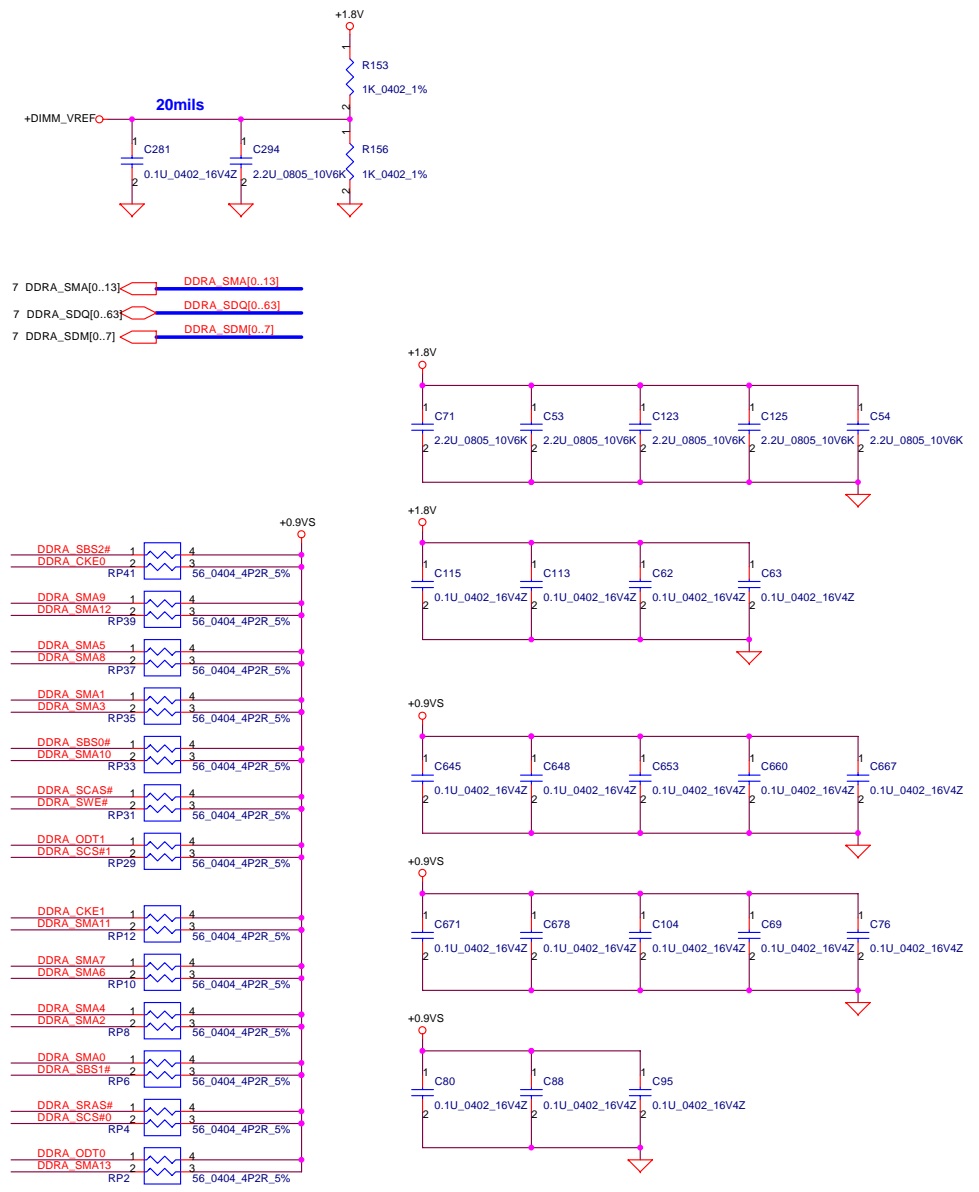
+1.8V
1
R153
1K_0402_1%
2
20mils
+DIMM_VREF
1
C281
0.1U_0402_16V4Z
2
1
C294
2.2U_0805_10V6K
2
1
R156
1K_0402_1%
2

7 DDRA_SMA[0..13]
DDRA_SMA[0..13]
7 DDRA_SDQ[0..63]
DDRA_SDQ[0..63]
7 DDRA_SDM[0..7]
DDRA_SDM[0..7]

+1.8V
1
C71
2.2U_0805_10V6K
2
1
C53
2.2U_0805_10V6K
2
1
C123
2.2U_0805_10V6K
2
1
C125
2.2U_0805_10V6K
2
1
C54
2.2U_0805_10V6K
2

+0.9VS
DDRA_SBS2# 1 4
DDRA_CKE0 2 3
RP41 56_0404_4P2R_5%
DDRA_SMA9 1 4
DDRA_SMA12 2 3
RP39 56_0404_4P2R_5%
DDRA_SMA5 1 4
DDRA_SMA8 2 3
RP37 56_0404_4P2R_5%
DDRA_SMA1 1 4
DDRA_SMA3 2 3
RP35 56_0404_4P2R_5%
DDRA_SBS0# 1 4
DDRA_SMA10 2 3
RP33 56_0404_4P2R_5%
DDRA_SCAS# 1 4
DDRA_SWE# 2 3
RP31 56_0404_4P2R_5%
DDRA_ODT1 1 4
DDRA_SCS#1 2 3
RP29 56_0404_4P2R_5%
DDRA_CKE1 1 4
DDRA_SMA11 2 3
RP12 56_0404_4P2R_5%
DDRA_SMA7 1 4
DDRA_SMA6 2 3
RP10 56_0404_4P2R_5%
DDRA_SMA4 1 4
DDRA_SMA2 2 3
RP8 56_0404_4P2R_5%
DDRA_SMA0 1 4
DDRA_SBS1# 2 3
RP6 56_0404_4P2R_5%
DDRA_SRAS# 1 4
DDRA_SCS#0 2 3
RP4 56_0404_4P2R_5%
DDRA_ODT0 1 4
DDRA_SMA13 2 3
RP2 56_0404_4P2R_5%

+1.8V
1
C115
0.1U_0402_16V4Z
2
1
C113
0.1U_0402_16V4Z
2
1
C62
0.1U_0402_16V4Z
2
1
C63
0.1U_0402_16V4Z
2

+0.9VS
1
C645
0.1U_0402_16V4Z
2
1
C648
0.1U_0402_16V4Z
2
1
C653
0.1U_0402_16V4Z
2
1
C660
0.1U_0402_16V4Z
2
1
C667
0.1U_0402_16V4Z
2

+0.9VS
1
C671
0.1U_0402_16V4Z
2
1
C678
0.1U_0402_16V4Z
2
1
C104
0.1U_0402_16V4Z
2
1
C69
0.1U_0402_16V4Z
2
1
C76
0.1U_0402_16V4Z
2

+0.9VS
1
C80
0.1U_0402_16V4Z
2
1
C88
0.1U_0402_16V4Z
2
1
C95
0.1U_0402_16V4Z
2